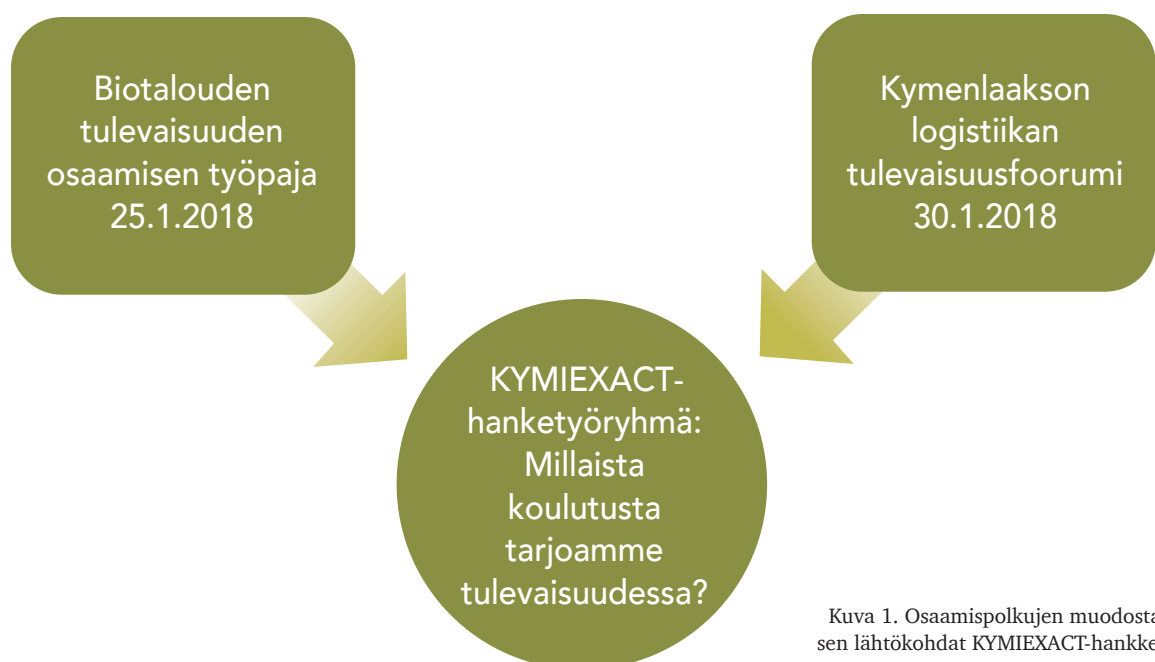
Biotalouden tulevaisuuden osaamisen työpaja 25.1.2018

Kymenlaakson logistiikan tulevaisuusfoorumi 30.1.2018

KYMIEXACT-hanketyöryhmä: Millaista koulutusta tarjoamme tulevaisuudessa?

Kuva 1. Osaamispolkujen muodosta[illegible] sen lähtökohdat KYMIEXACT-hankke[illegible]